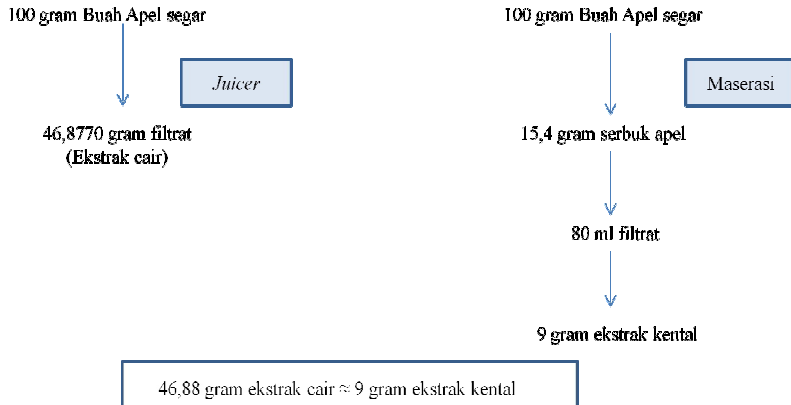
100 gram Buah Apel segar

Juicer

46,8770 gram filtrat
(Ekstrak cair)

100 gram Buah Apel segar

Maserasi

15,4 gram serbuk apel

80 ml filtrat

9 gram ekstrak kental

46,88 gram ekstrak cair $\approx$ 9 gram ekstrak kental